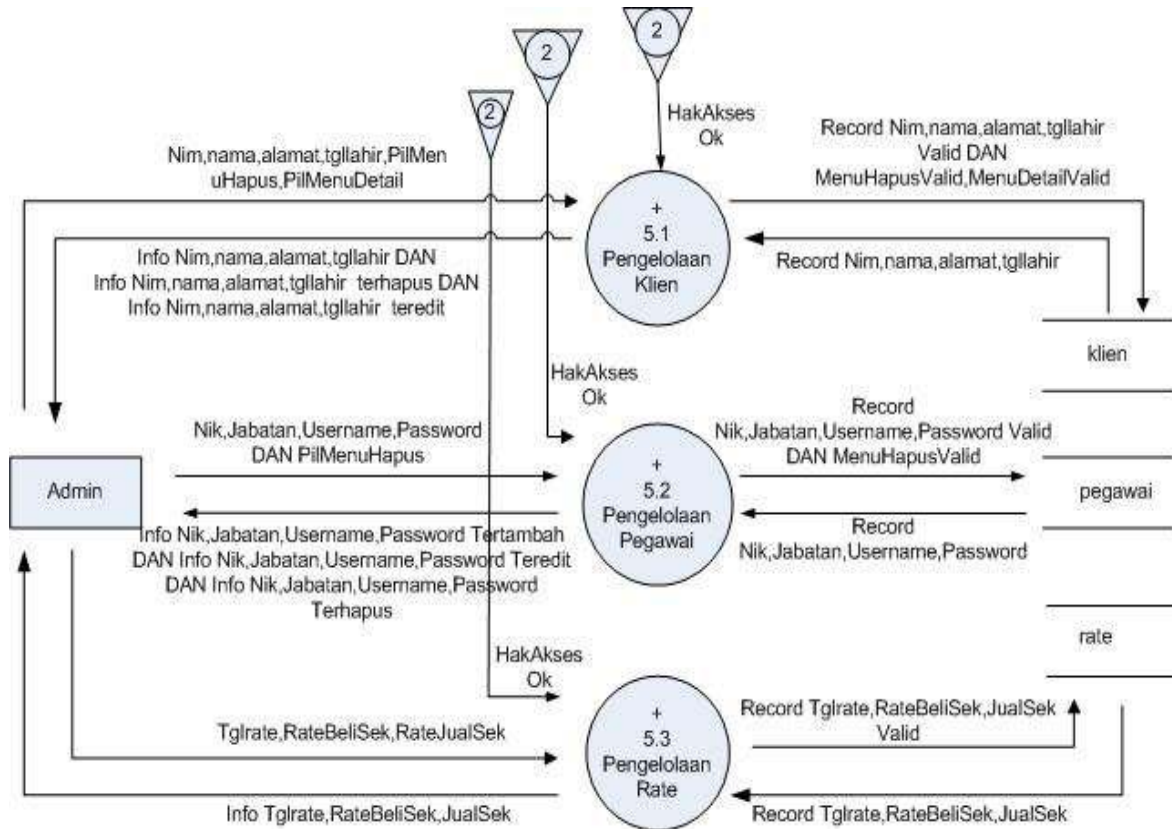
2

2

2

HakAkses Ok

Nim,nama,alamat,tgllahir,PilMenuHapus,PilMenuDetail

Record Nim,nama,alamat,tgllahir Valid DAN MenuHapusValid,MenuDetailValid

+ 5.1 Pengelolaan Klien

Info Nim,nama,alamat,tgllahir DAN Info Nim,nama,alamat,tgllahir terhapus DAN Info Nim,nama,alamat,tgllahir teredit

Record Nim,nama,alamat,tgllahir

klien

HakAkses Ok

Record Nik,Jabatan,Username,Password Valid DAN MenuHapusValid

Nik,Jabatan,Username,Password DAN PilMenuHapus

Admin

+ 5.2 Pengelolaan Pegawai

pegawai

Info Nik,Jabatan,Username,Password Tertambah DAN Info Nik,Jabatan,Username,Password Teredit DAN Info Nik,Jabatan,Username,Password Terhapus

Record Nik,Jabatan,Username,Password

rate

HakAkses Ok

Tglrate,RateBeliSek,RateJualSek

+ 5.3 Pengelolaan Rate

Record Tglrate,RateBeliSek,JualSek Valid

Info Tglrate,RateBeliSek,JualSek

Record Tglrate,RateBeliSek,JualSek